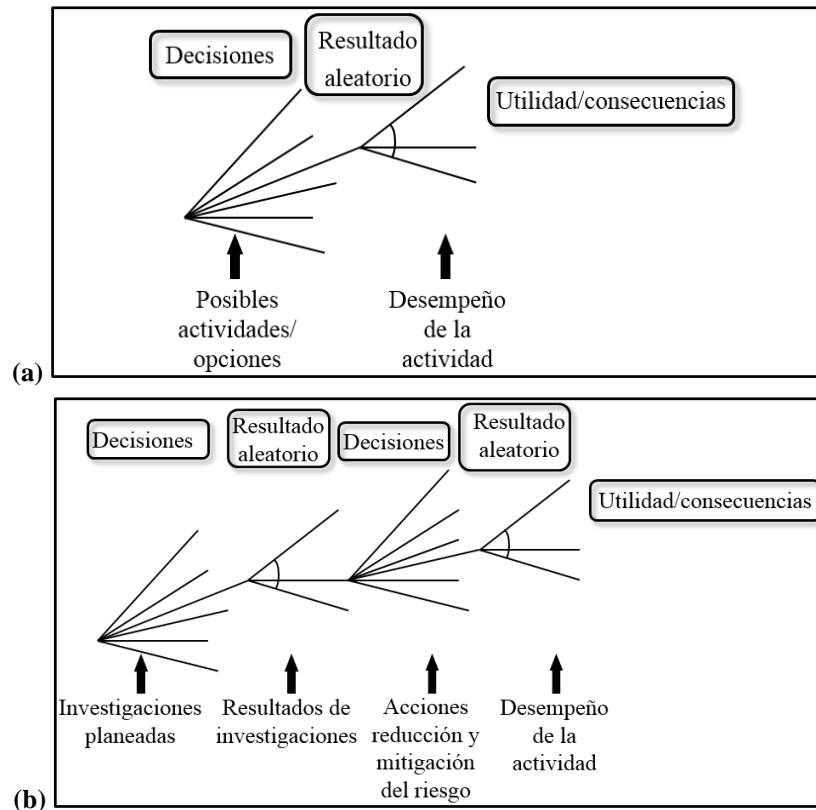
Decisiones

Resultado aleatorio

Utilidad/consecuencias

Posibles actividades/ opciones

Desempeño de la actividad

(a)

Decisiones

Resultado aleatorio

Decisiones

Resultado aleatorio

Utilidad/consecuencias

Investigaciones planeadas

Resultados de investigaciones

Acciones reducción y mitigación del riesgo

Desempeño de la actividad

(b)